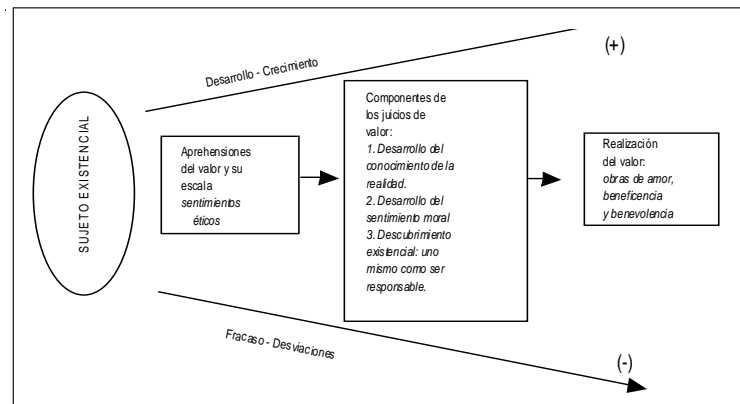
SUJETO EXISTENCIAL

Desarrollo - Crecimiento

(+)

Aprehensiones del valor y su escala
*sentimientos éticos*

Componentes de los juicios de valor:
*1. Desarrollo del conocimiento de la realidad.*
*2. Desarrollo del sentimiento moral*
*3. Descubrimiento existencial: uno mismo como ser responsable.*

Realización del valor:
*obras de amor, beneficencia y benevolencia*

Fracaso - Desviaciones

(-)